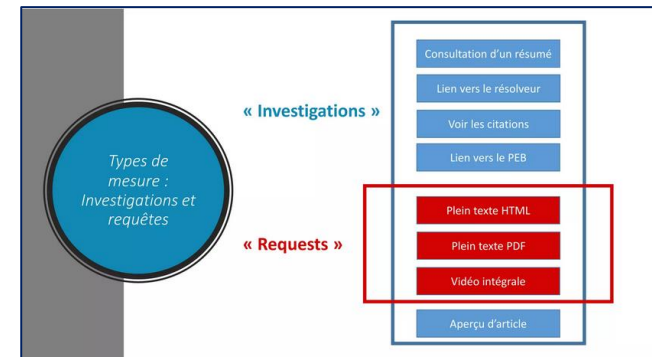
Types de mesure : Investigations et requêtes

« Investigations »

« Requests »

Consultation d'un résumé

Lien vers le résolveur

Voir les citations

Lien vers le PEB

Plein texte HTML

Plein texte PDF

Vidéo intégrale

Aperçu d'article